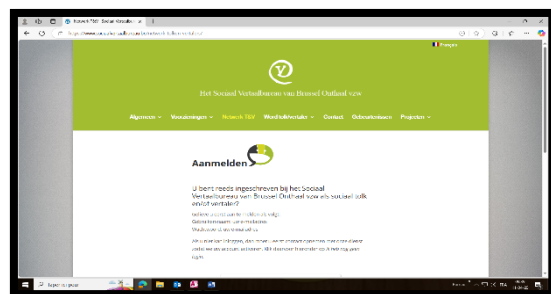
Netwerk T&V · Sociaal Vertaalbu

Français

Het Sociaal Vertaalbureau van Brussel Oostrand vzw

Algemeen Voorzieningen Netwerk T&V Werkfolkvertalers Contact Gebruikerslogin Projecten

Aanmelden

U bent reeds ingeschreven bij het Sociaal Vertaalbureau van Brussel Oostrand vzw als sociaal tolk en/of vertaler?

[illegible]

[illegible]

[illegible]

Type here to search